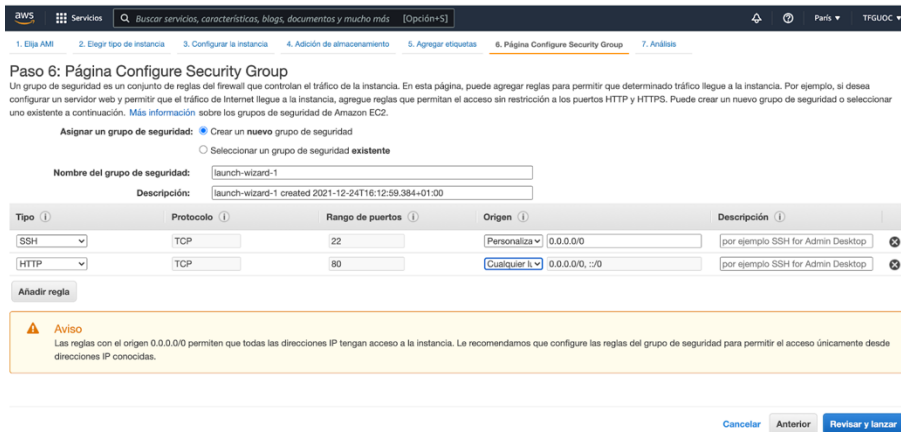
aws Servicios Buscar servicios, características, blogs, documentos y mucho más [Opción+S] París ▾ TFGUOC ▾

1. Elija AMI 2. Elegir tipo de instancia 3. Configurar la instancia 4. Adición de almacenamiento 5. Agregar etiquetas 6. Página Configure Security Group 7. Análisis

Paso 6: Página Configure Security Group

Un grupo de seguridad es un conjunto de reglas del firewall que controlan el tráfico de la instancia. En esta página, puede agregar reglas para permitir que determinado tráfico llegue a la instancia. Por ejemplo, si desea configurar un servidor web y permitir que el tráfico de Internet llegue a la instancia, agregue reglas que permitan el acceso sin restricción a los puertos HTTP y HTTPS. Puede crear un nuevo grupo de seguridad o seleccionar uno existente a continuación. Más información sobre los grupos de seguridad de Amazon EC2.

Asignar un grupo de seguridad: Crear un nuevo grupo de seguridad

Seleccionar un grupo de seguridad existente

Nombre del grupo de seguridad: launch-wizard-1

Descripción: launch-wizard-1 created 2021-12-24T16:12:59.384+01:00

| Tipo | Protocolo | Rango de puertos | Origen | Descripción |
|---|---|---|---|---|
| SSH | TCP | 22 | Personaliza 0.0.0.0/0 | por ejemplo SSH for Admin Desktop |
| HTTP | TCP | 80 | Cualquier lu 0.0.0.0/0, ::/0 | por ejemplo SSH for Admin Desktop |

Añadir regla

Aviso
Las reglas con el origen 0.0.0.0/0 permiten que todas las direcciones IP tengan acceso a la instancia. Le recomendamos que configure las reglas del grupo de seguridad para permitir el acceso únicamente desde direcciones IP conocidas.

Cancelar Anterior Revisar y lanzar